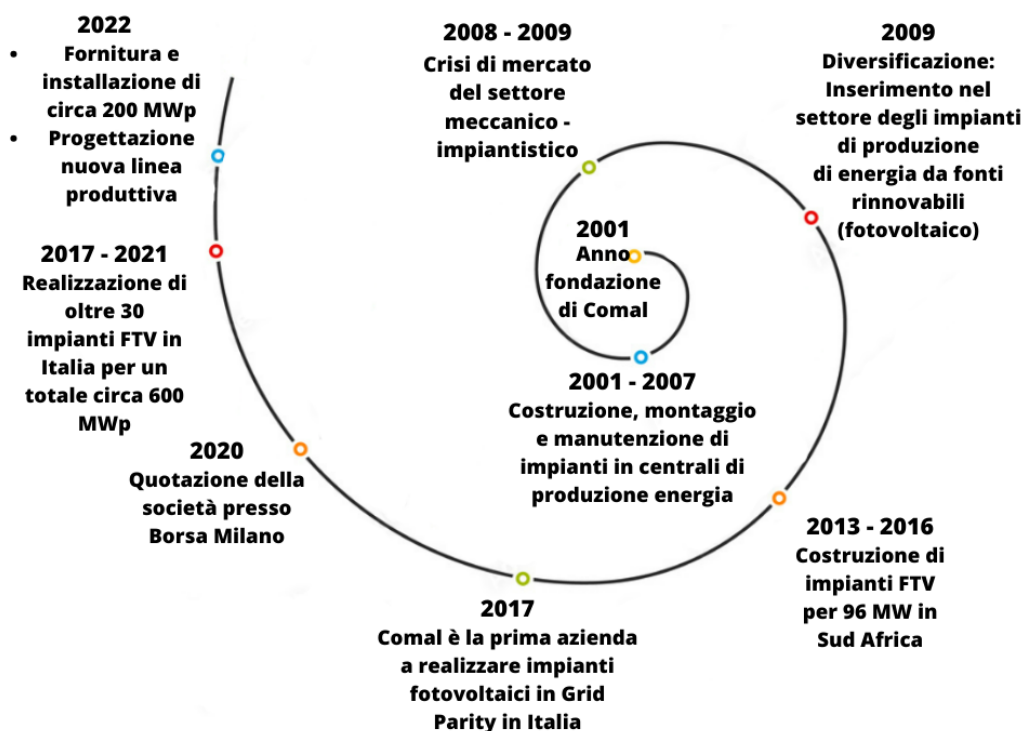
2001
Anno fondazione di Comal

2001 - 2007
Costruzione, montaggio e manutenzione di impianti in centrali di produzione energia

2008 - 2009
Crisi di mercato del settore meccanico - impiantistico

2009
Diversificazione: Inserimento nel settore degli impianti di produzione di energia da fonti rinnovabili (fotovoltaico)

2013 - 2016
Costruzione di impianti FTV per 96 MW in Sud Africa

2017
Comal è la prima azienda a realizzare impianti fotovoltaici in Grid Parity in Italia

2020
Quotazione della società presso Borsa Milano

2017 - 2021
Realizzazione di oltre 30 impianti FTV in Italia per un totale circa 600 MWp

2022
- Fornitura e installazione di circa 200 MWp
- Progettazione nuova linea produttiva